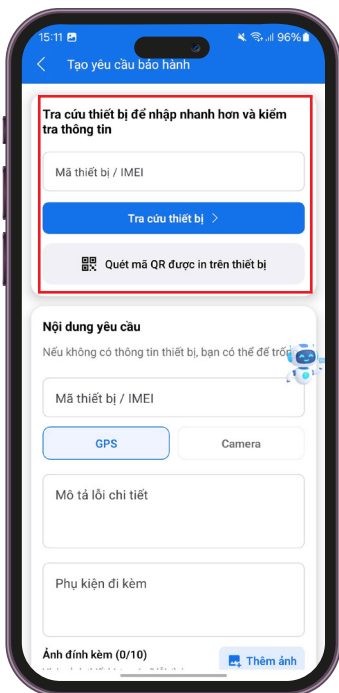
15:11 96%

Tạo yêu cầu bảo hành

Tra cứu thiết bị để nhập nhanh hơn và kiểm tra thông tin

Mã thiết bị / IMEI

Tra cứu thiết bị >

Quét mã QR được in trên thiết bị

Nội dung yêu cầu

Nếu không có thông tin thiết bị, bạn có thể để trố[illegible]

Mã thiết bị / IMEI

GPS

Camera

Mô tả lỗi chi tiết

Phụ kiện đi kèm

Ảnh đính kèm (0/10)

Thêm ảnh